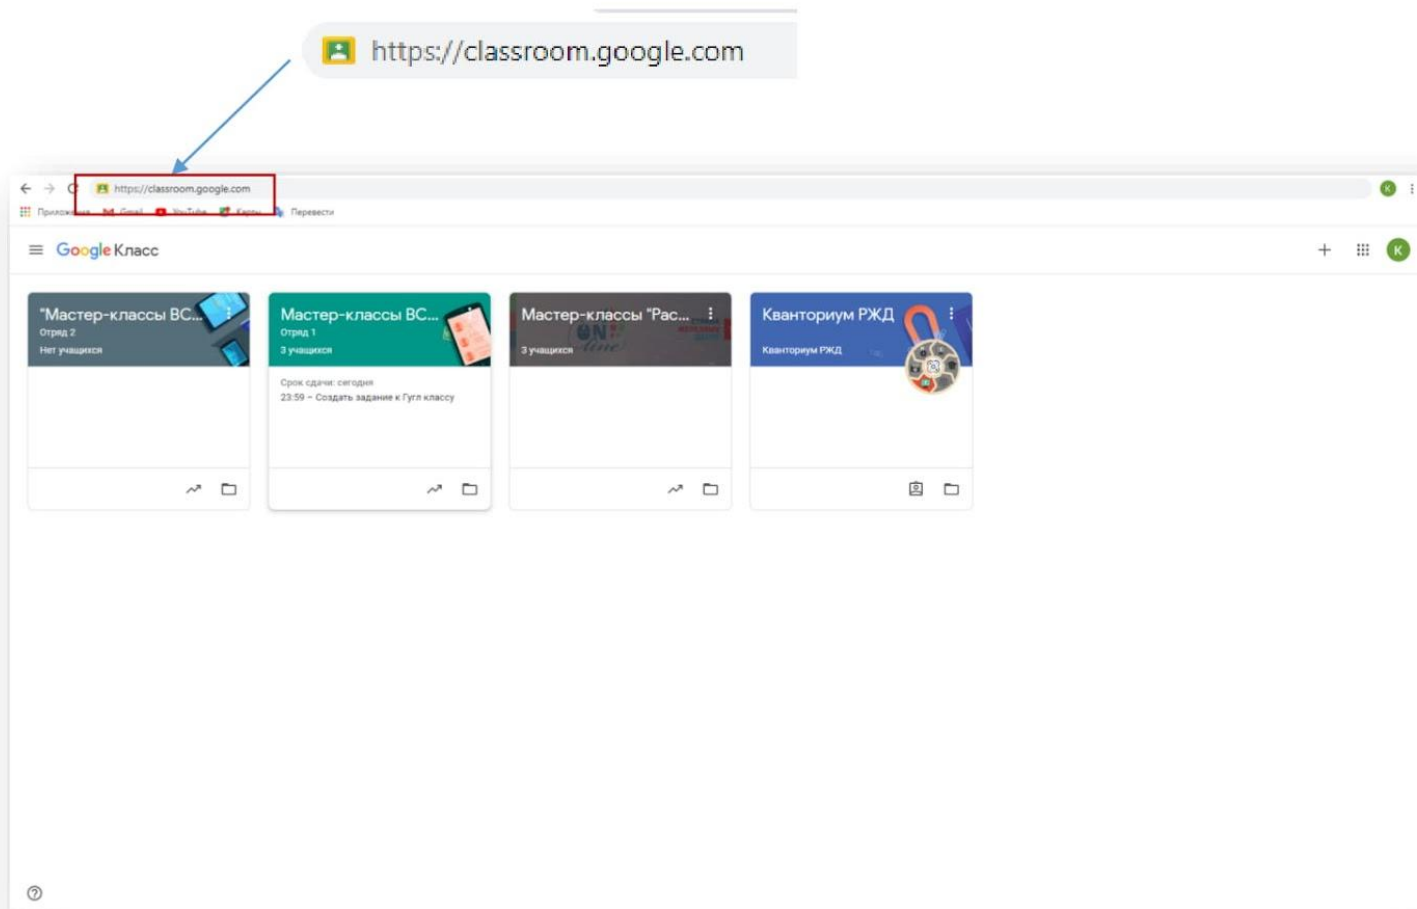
https://classroom.google.com

https://classroom.google.com

Приложения Gmail YouTube Карты Перевести

Google Класс

"Мастер-классы ВС...
Отряд 2
Нет учащихся

Мастер-классы ВС...
Отряд 1
3 учащихся

Срок сдачи: сегодня
23:59 – Создать задание к Гугл классу

Мастер-классы "Рас...
3 учащихся

Кванториум РЖД
Кванториум РЖД

K

K